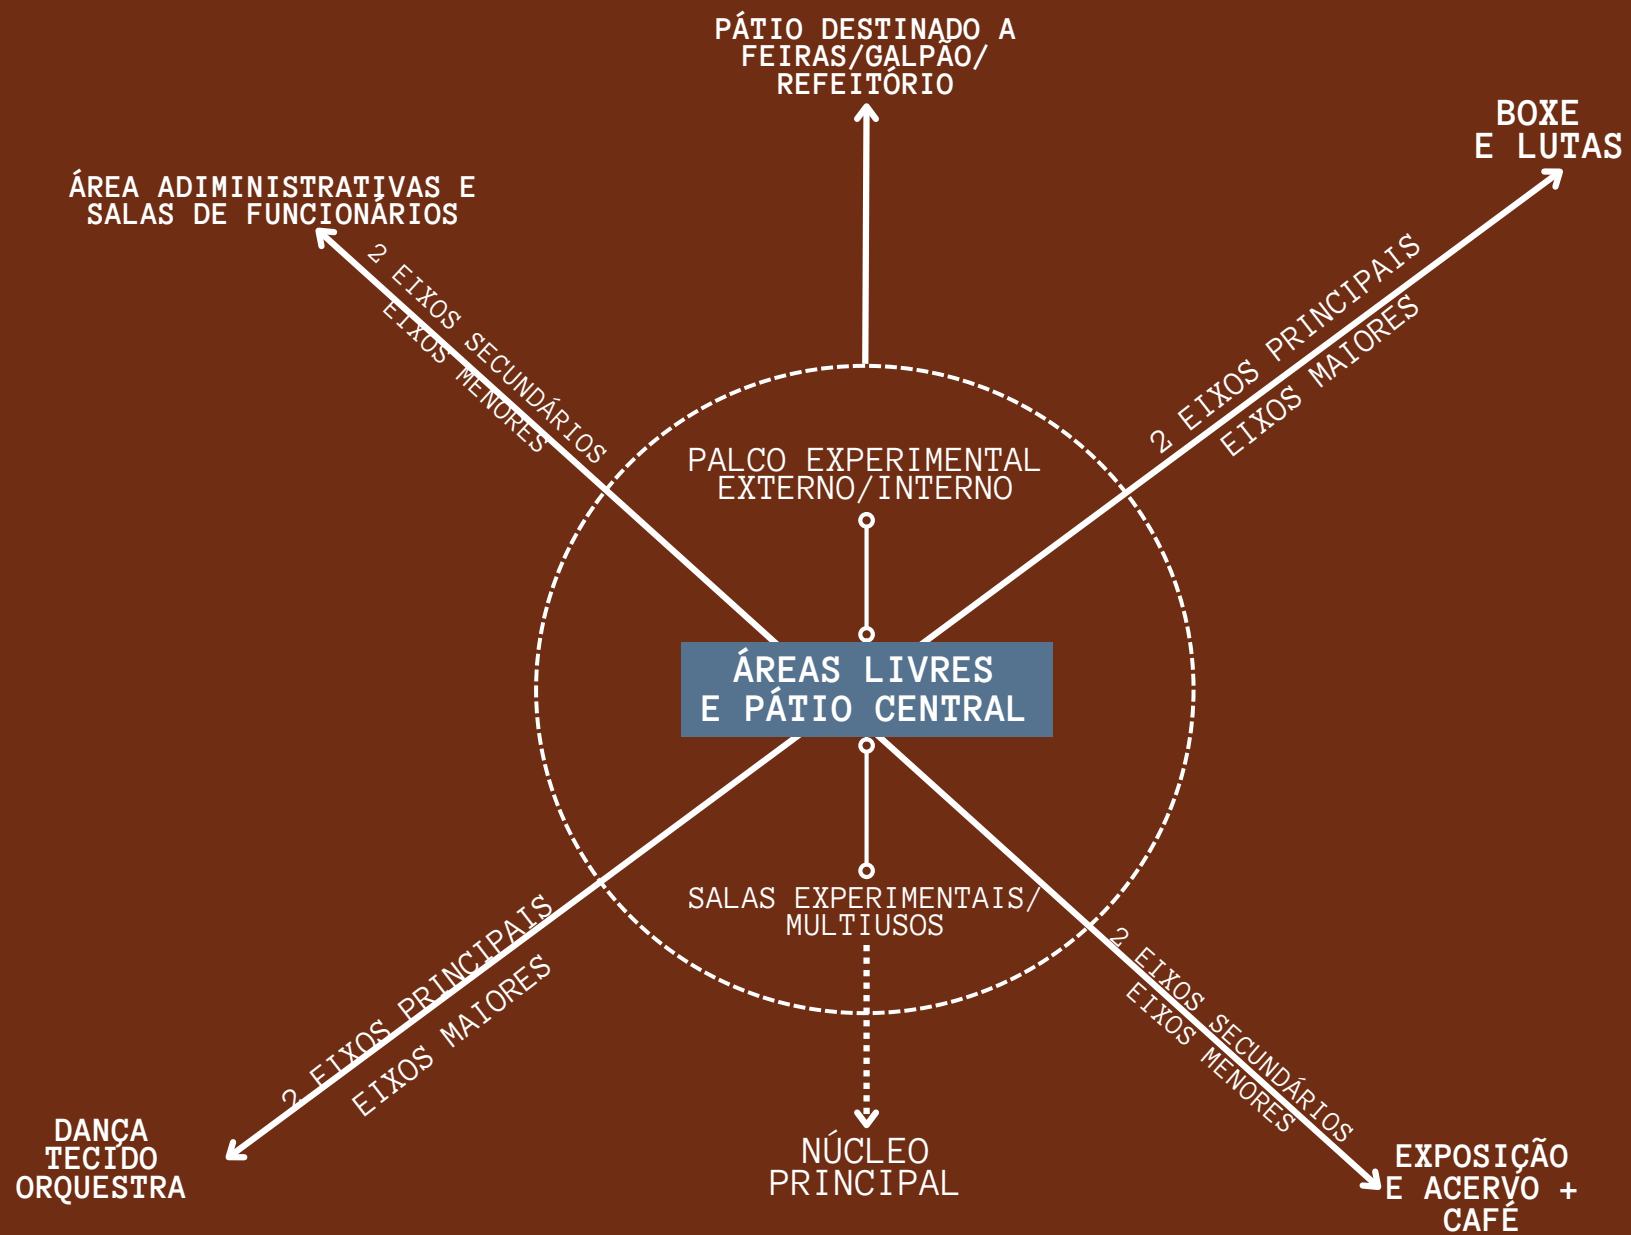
PÁTIO DESTINADO A FEIRAS/GALPÃO/ REFEITÓRIO

ÁREA ADIMINISTRATIVAS E SALAS DE FUNCIONÁRIOS

BOXE E LUTAS

2 EIXOS SECUNDÁRIOS
EIXOS MENORES

2 EIXOS PRINCIPAIS
EIXOS MAIORES

PALCO EXPERIMENTAL EXTERNO/INTERNO

ÁREAS LIVRES E PÁTIO CENTRAL

SALAS EXPERIMENTAIS/ MULTIUSOS

2 EIXOS PRINCIPAIS
EIXOS MAIORES

2 EIXOS SECUNDÁRIOS
EIXOS MENORES

DANÇA
TECIDO
ORQUESTRA

NÚCLEO PRINCIPAL

EXPOSIÇÃO E ACERVO + CAFÉ